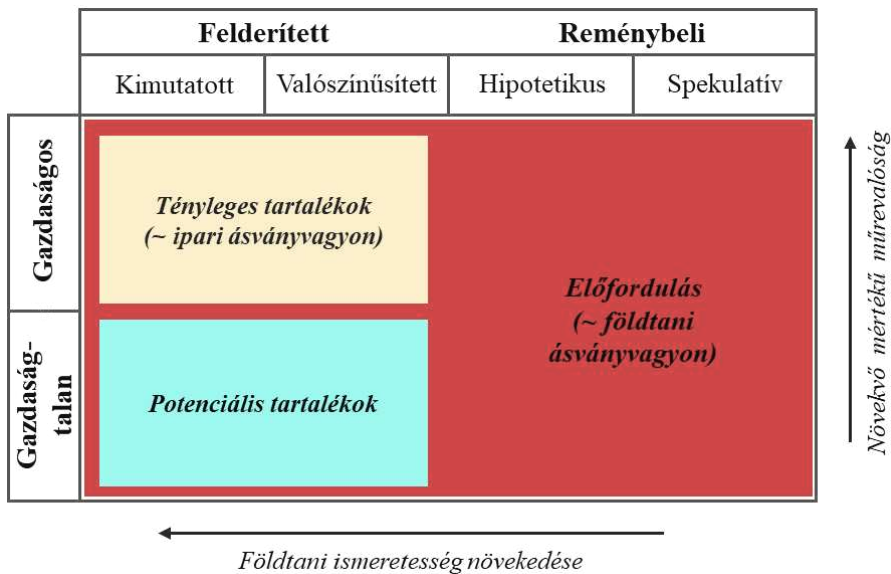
| Felderített | | Reménybeli | |
|---|---|---|---|
| Kimutatott | Valószínűsített | Hipotetikus | Spekulatív |

Gazdaságos

Gazdaságtalan

Tényleges tartalékok (~ ipari ásványvagyon)

Potenciális tartalékok

Előfordulás (~ földtani ásványvagyon)

Növekvő mértékű műrevalóság

Földtani ismeretesség növekedése